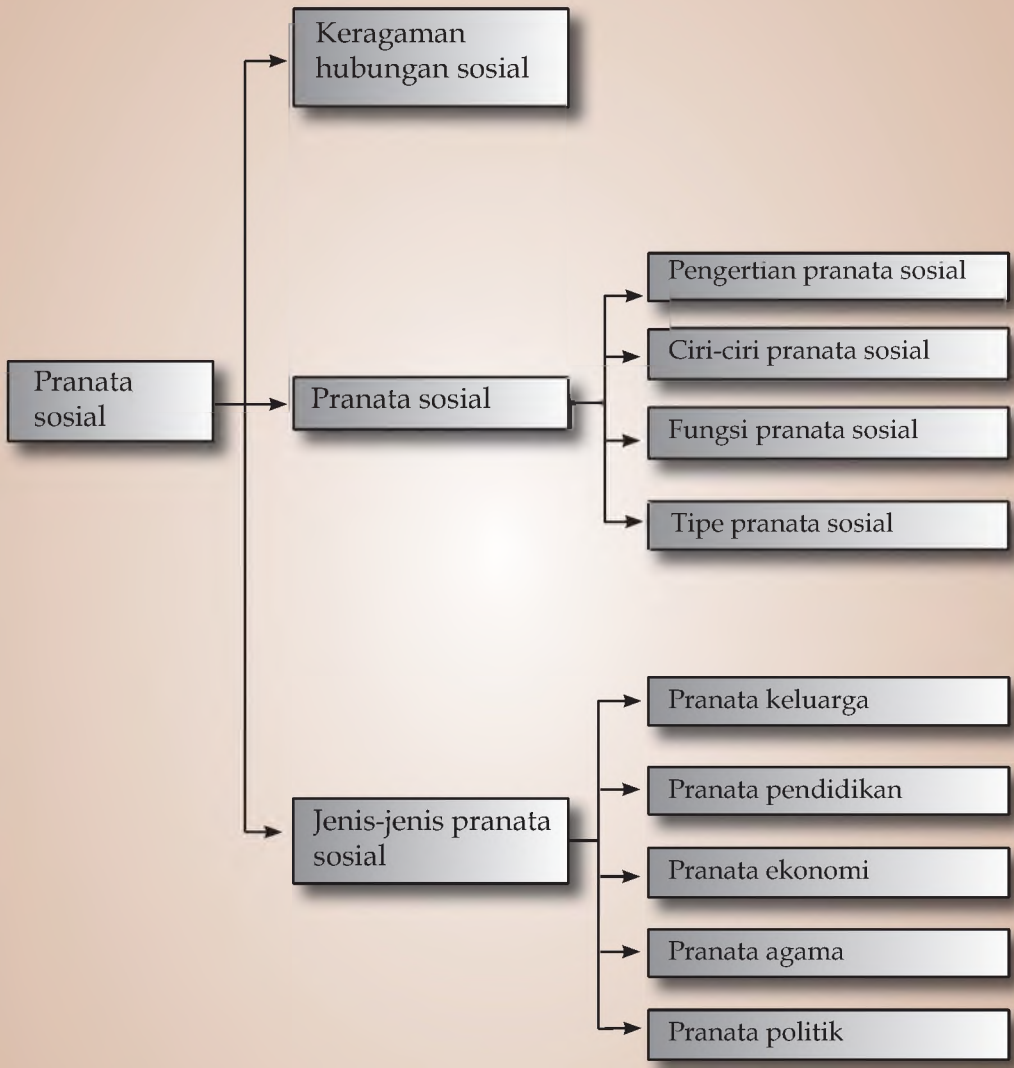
Pranata sosial

Keragaman hubungan sosial

Pranata sosial

Pengertian pranata sosial

Ciri-ciri pranata sosial

Fungsi pranata sosial

Tipe pranata sosial

Jenis-jenis pranata sosial

Pranata keluarga

Pranata pendidikan

Pranata ekonomi

Pranata agama

Pranata politik